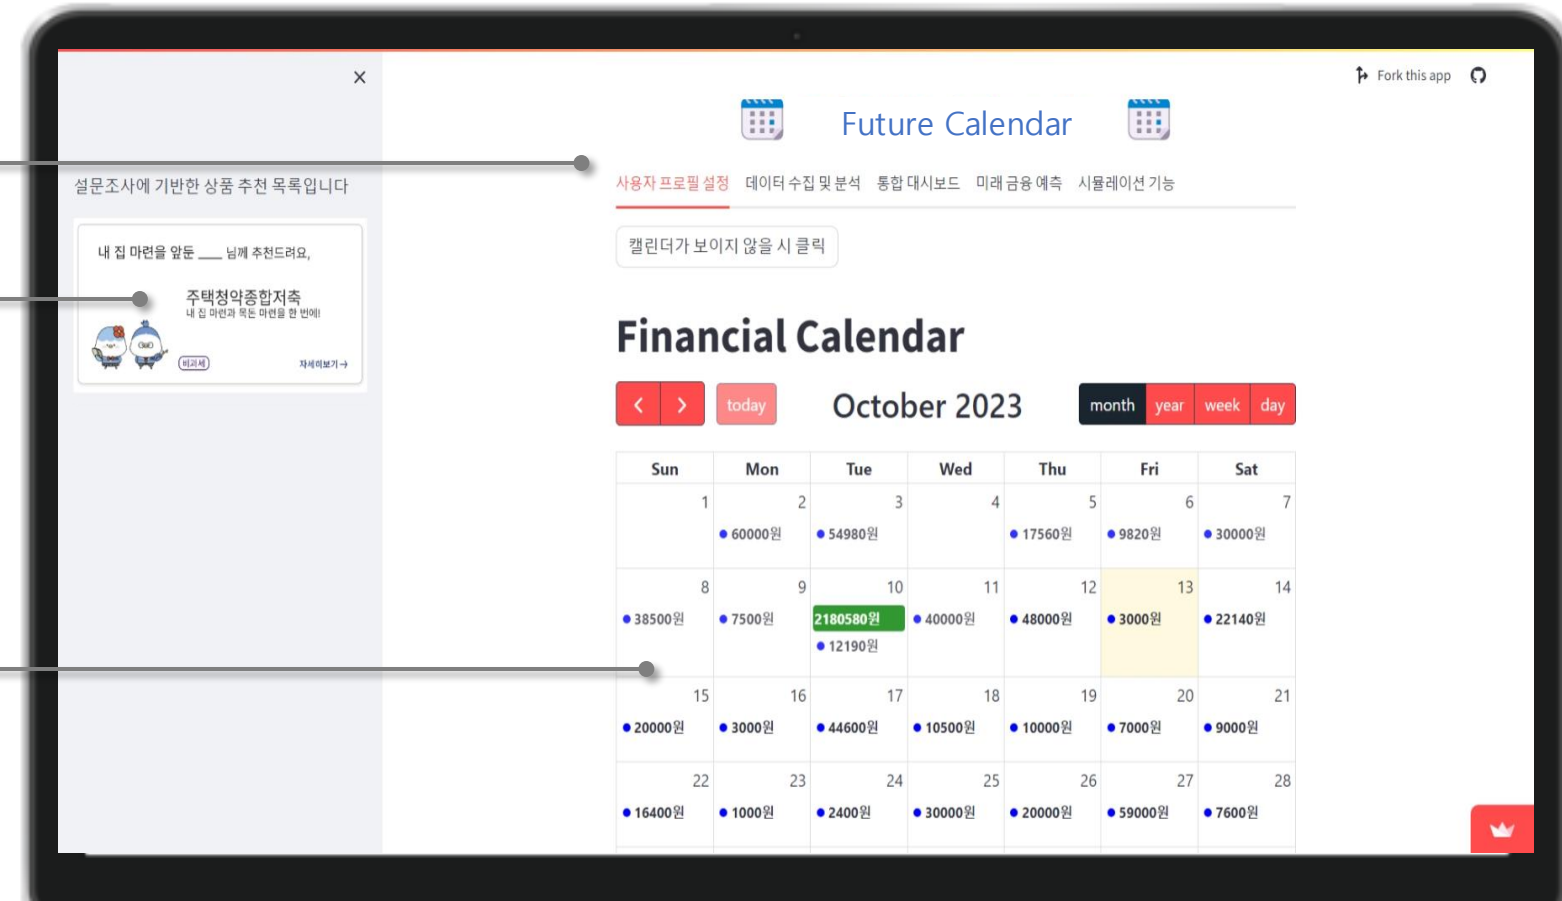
×

설문조사에 기반한 상품 추천 목록입니다

내 집 마련을 앞둔 ___ 님께 추천드려요,

주택청약종합저축
내 집 마련과 목돈 마련을 한 번에!

비과세

자세히보기 →

Fork this app

Future Calendar

사용자 프로필 설정　데이터 수집 및 분석　통합 대시보드　미래 금융 예측　시뮬레이션 기능

캘린더가 보이지 않을 시 클릭

Financial Calendar

‹ › today

October 2023

month year week day

| Sun | Mon | Tue | Wed | Thu | Fri | Sat |
|---|---|---|---|---|---|---|
| 1 | 2 • 60000원 | 3 • 54980원 | 4 | 5 • 17560원 | 6 • 9820원 | 7 • 30000원 |
| 8 • 38500원 | 9 • 7500원 | 10 2180580원 • 12190원 | 11 • 40000원 | 12 • 48000원 | 13 • 3000원 | 14 • 22140원 |
| 15 • 20000원 | 16 • 3000원 | 17 • 44600원 | 18 • 10500원 | 19 • 10000원 | 20 • 7000원 | 21 • 9000원 |
| 22 • 16400원 | 23 • 1000원 | 24 • 2400원 | 25 • 30000원 | 26 • 20000원 | 27 • 59000원 | 28 • 7600원 |